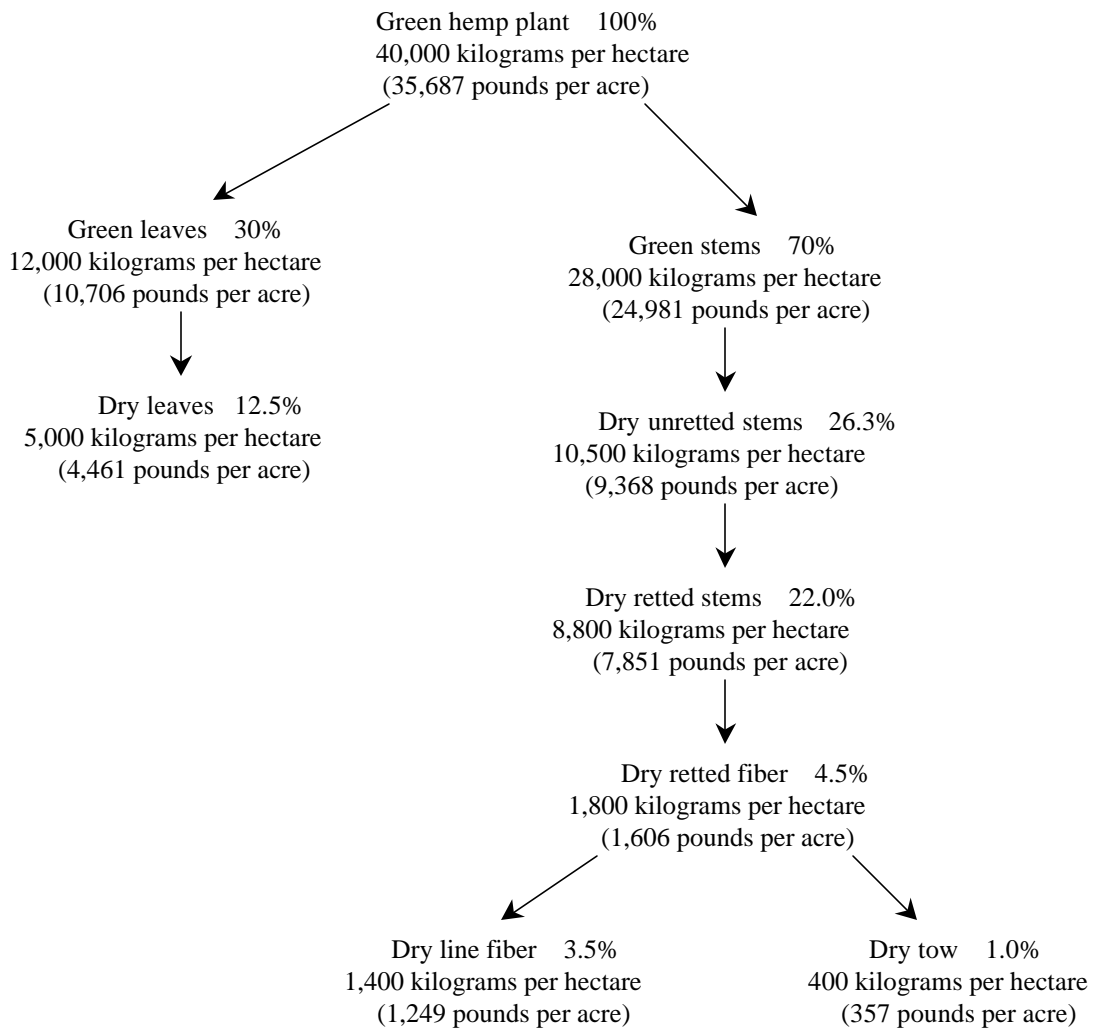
Green hemp plant 100%
40,000 kilograms per hectare
(35,687 pounds per acre)

Green leaves 30%
12,000 kilograms per hectare
(10,706 pounds per acre)

Dry leaves 12.5%
5,000 kilograms per hectare
(4,461 pounds per acre)

Green stems 70%
28,000 kilograms per hectare
(24,981 pounds per acre)

Dry unretted stems 26.3%
10,500 kilograms per hectare
(9,368 pounds per acre)

Dry retted stems 22.0%
8,800 kilograms per hectare
(7,851 pounds per acre)

Dry retted fiber 4.5%
1,800 kilograms per hectare
(1,606 pounds per acre)

Dry line fiber 3.5%
1,400 kilograms per hectare
(1,249 pounds per acre)

Dry tow 1.0%
400 kilograms per hectare
(357 pounds per acre)